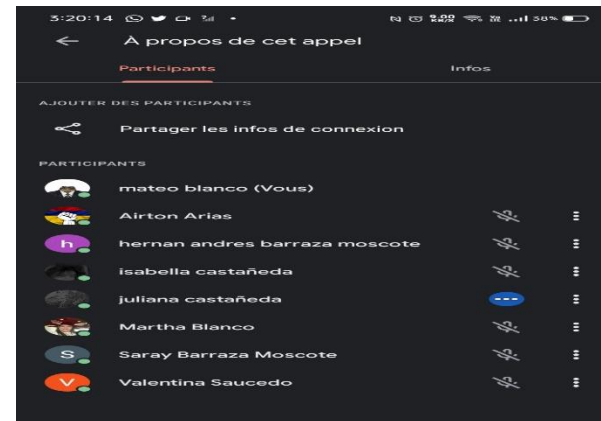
3:20:14

38%

À propos de cet appel

Participants

Infos

AJOUTER DES PARTICIPANTS

Partager les infos de connexion

PARTICIPANTS

mateo blanco (Vous)

Airton Arias

h hernan andres barraza moscote

isabella castañeda

juliana castañeda

Martha Blanco

S Saray Barraza Moscote

V Valentina Saucedo